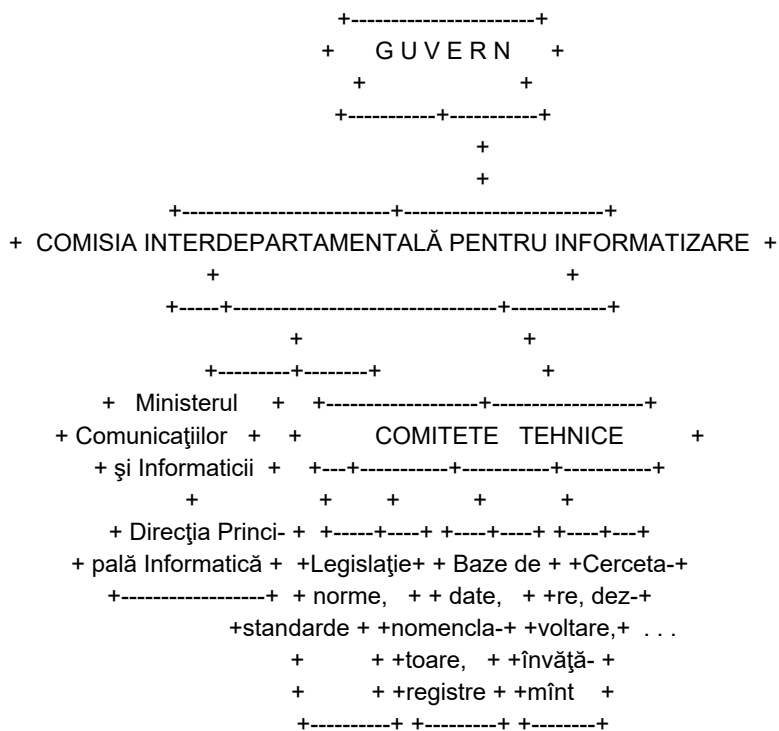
GUVERN

COMISIA INTERDEPARTAMENTALĂ PENTRU INFORMATIZARE

Ministerul Comunicaţiilor şi Informaticii

Direcţia Principală Informatică

COMITETE TEHNICE

Legislaţie, norme, standarde

Baze de date, nomenclatoare, registre

Cercetare, dezvoltare, învăţămînt

. . .